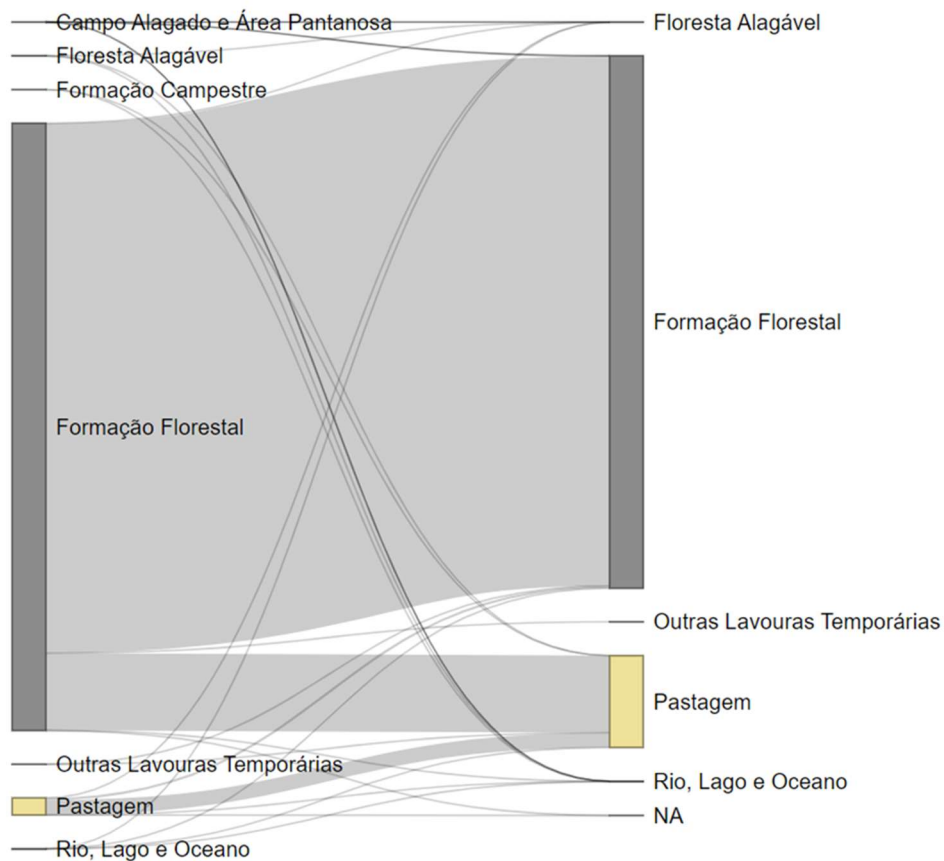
Campo Alagado e Área Pantanosa
Floresta Alagável
Formação Campestre
Formação Florestal
Outras Lavouras Temporárias
Pastagem
Rio, Lago e Oceano

Floresta Alagável
Formação Florestal
Outras Lavouras Temporárias
Pastagem
Rio, Lago e Oceano
NA